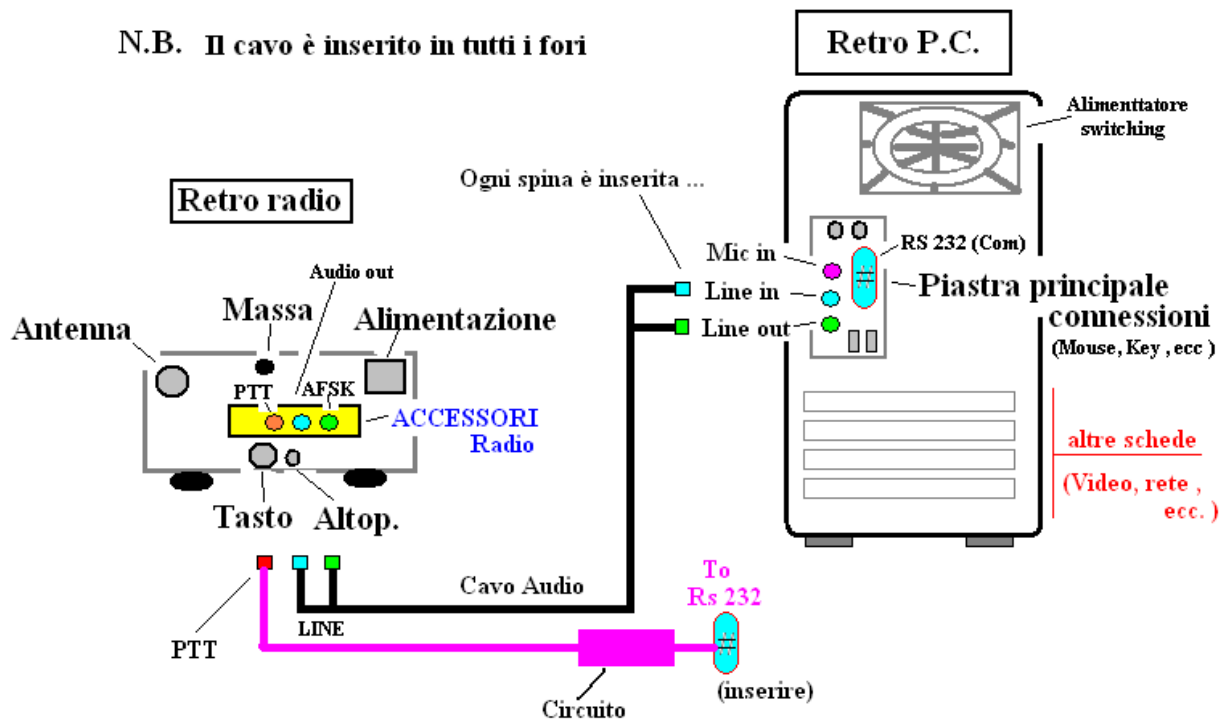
N.B. Il cavo è inserito in tutti i fori

Retro P.C.

Alimenttatore switching

Retro radio

Ogni spina è inserita ...

Mic in

RS 232 (Com)

Line in

Piastra principale connessioni (Mouse, Key , ecc )

Line out

Audio out

Massa

Alimentazione

Antenna

PTT

AFSK

ACCESSORI Radio

altre schede

(Video, rete , ecc. )

Tasto

Altop.

Cavo Audio

To Rs 232

LINE

PTT

Circuito

(inserire)